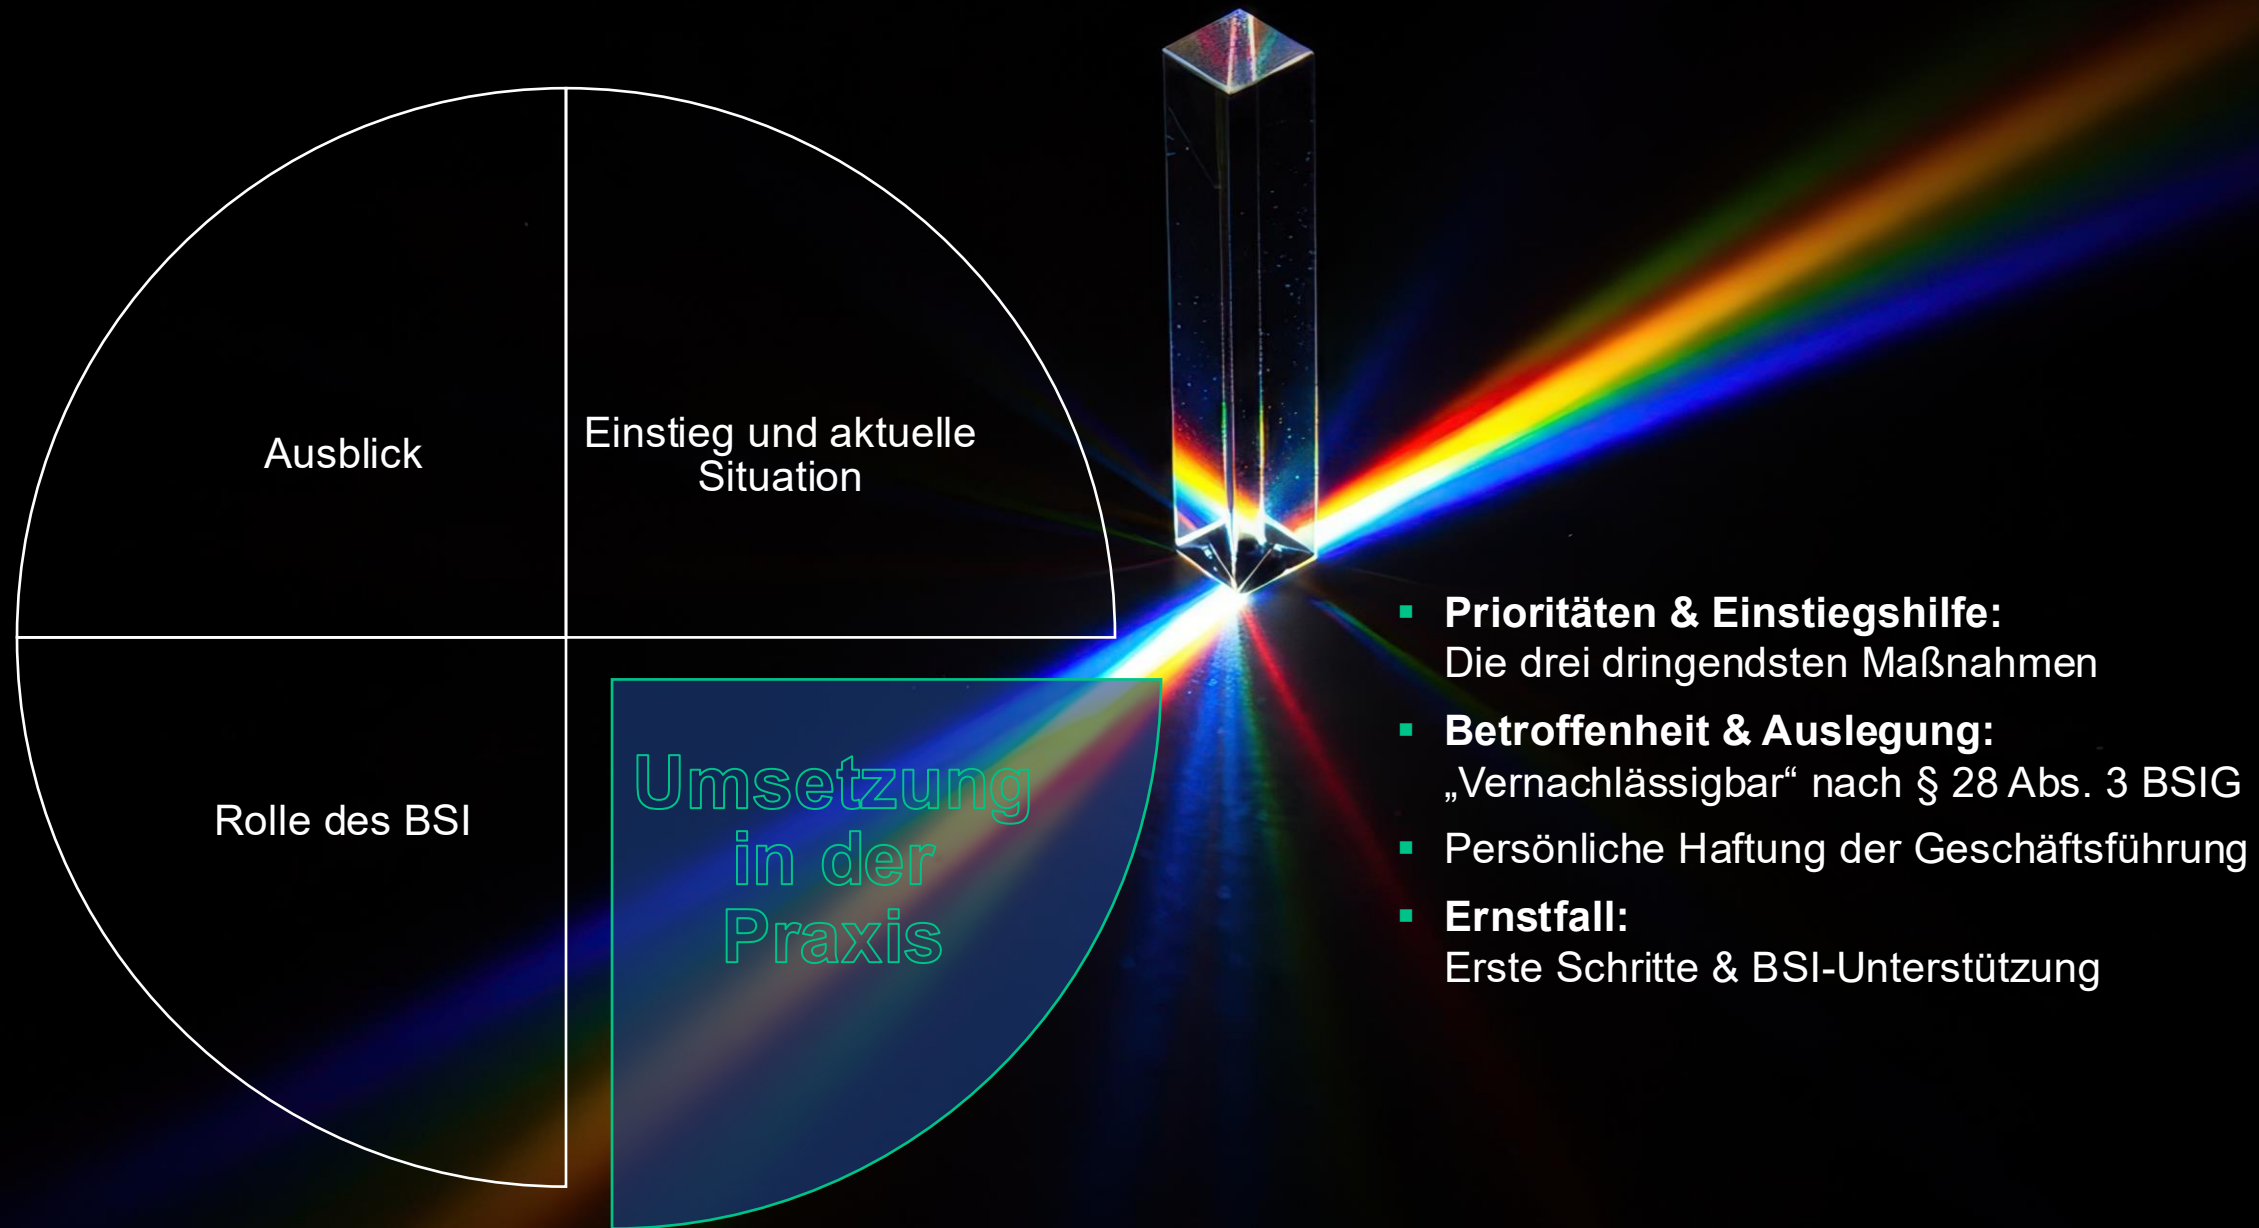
Ausblick

Einstieg und aktuelle Situation

Rolle des BSI

Umsetzung in der Praxis

- **Prioritäten & Einstiegshilfe:** Die drei dringendsten Maßnahmen
- **Betroffenheit & Auslegung:** „Vernachlässigbar“ nach § 28 Abs. 3 BSIG
- Persönliche Haftung der Geschäftsführung
- **Ernstfall:** Erste Schritte & BSI-Unterstützung